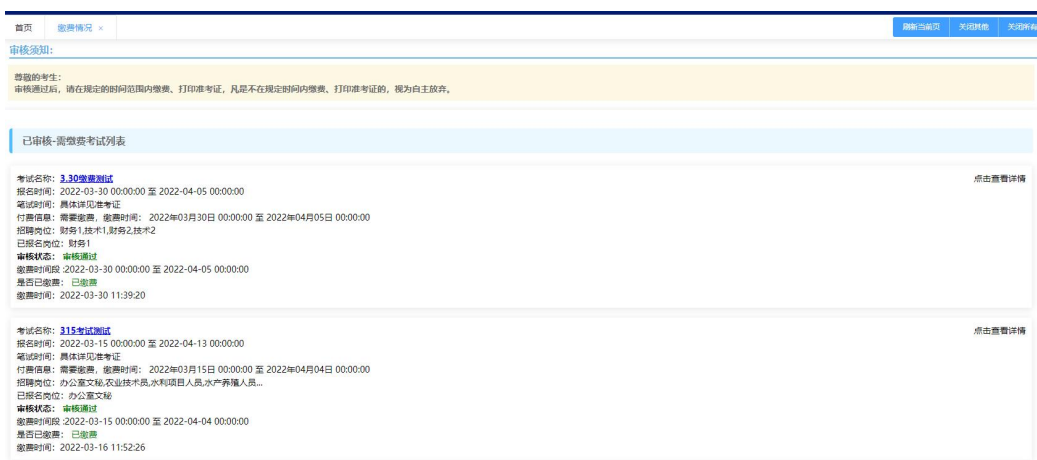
首页　缴费情况 ×

刷新当前页　关闭其他　关闭所有

审核须知:

尊敬的考生:
审核通过后，请在规定的时间范围内缴费、打印准考证，凡是不在规定时间内缴费、打印准考证的，视为自主放弃。

已审核-需缴费考试列表

考试名称: 3.30缴费测试
报名时间: 2022-03-30 00:00:00 至 2022-04-05 00:00:00
笔试时间: 具体详见准考证
付费信息: 需要缴费，缴费时间: 2022年03月30日 00:00:00 至 2022年04月05日 00:00:00
招聘岗位: 财务1,技术1,财务2,技术2
已报名岗位: 财务1
审核状态: 审核通过
缴费时间段 :2022-03-30 00:00:00 至 2022-04-05 00:00:00
是否已缴费: 已缴费
缴费时间: 2022-03-30 11:39:20

点击查看详情

考试名称: 315考试测试
报名时间: 2022-03-15 00:00:00 至 2022-04-13 00:00:00
笔试时间: 具体详见准考证
付费信息: 需要缴费，缴费时间: 2022年03月15日 00:00:00 至 2022年04月04日 00:00:00
招聘岗位: 办公室文秘,农业技术员,水利项目人员,水产养殖人员...
已报名岗位: 办公室文秘
审核状态: 审核通过
缴费时间段 :2022-03-15 00:00:00 至 2022-04-04 00:00:00
是否已缴费: 已缴费
缴费时间: 2022-03-16 11:52:26

点击查看详情